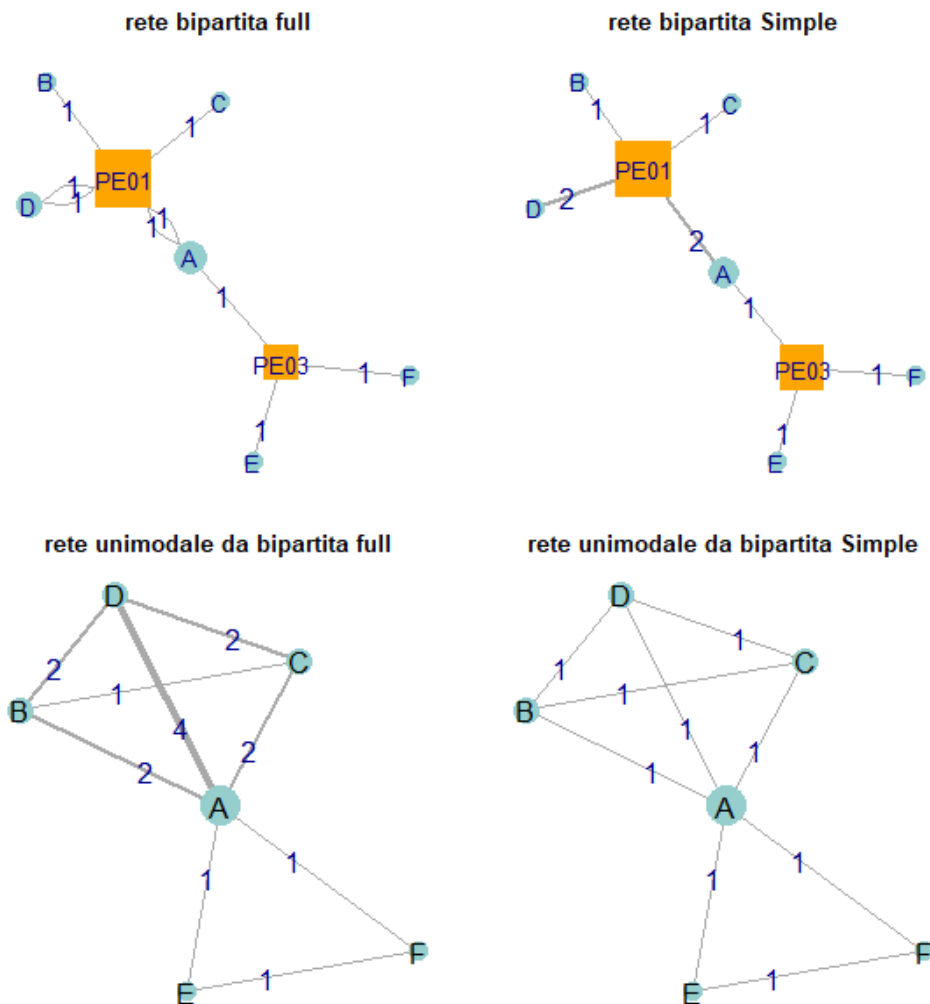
rete bipartita full

B
1
C
1
PE01
D
1
1
1
1
A
1
PE03
1
F
1
E

rete bipartita Simple

B
1
C
1
PE01
D
2
2
A
1
PE03
1
F
1
E

rete unimodale da bipartita full

D
2
C
2
B
1
4
2
2
A
1
1
F
E
1

rete unimodale da bipartita Simple

D
1
C
1
B
1
1
1
1
A
1
1
F
E
1